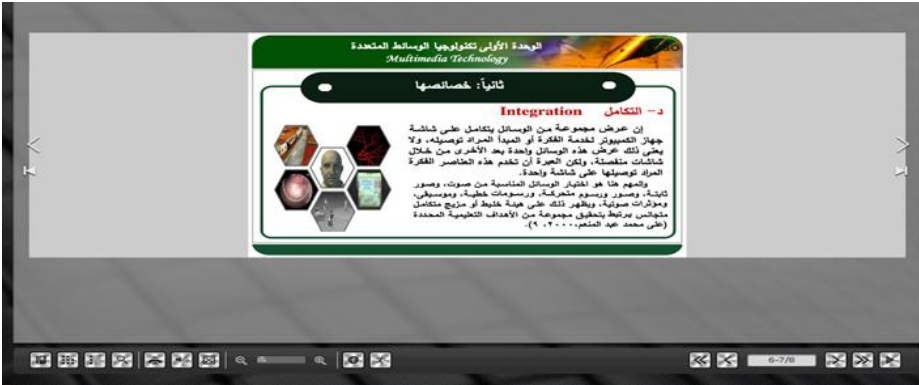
الوحدة الأولى تكنولوجيا الوسائط المتعددة
Multimedia Technology

ثانياً: خصائصها

د- التكامل Integration

إن عرض مجموعة من الوسائل بتكامل على شاشة جهاز الكمبيوتر لخدمة الفكرة أو المبدأ المراد توصيله، ولا يعني ذلك عرض هذه الوسائل واحدة بعد الأخرى من خلال شاشات منفصلة، ولكن العبرة أن تخدم هذه العناصر الفكرة المراد توصيلها على شاشة واحدة.

والمهم هنا هو اختيار الوسائل المناسبة من صوت، وصور ثابتة، وصور ورسوم متحركة، ورسومات خطية، وموسيقى، ومؤثرات صوتية، ويظهر ذلك على هيئة خليط أو مزيج متكامل متجانس يرتبط بتحقيق مجموعة من الأهداف التعليمية المحددة (علي محمد عبد المنعم، ٢٠٠٠، ٩).

6-7/8